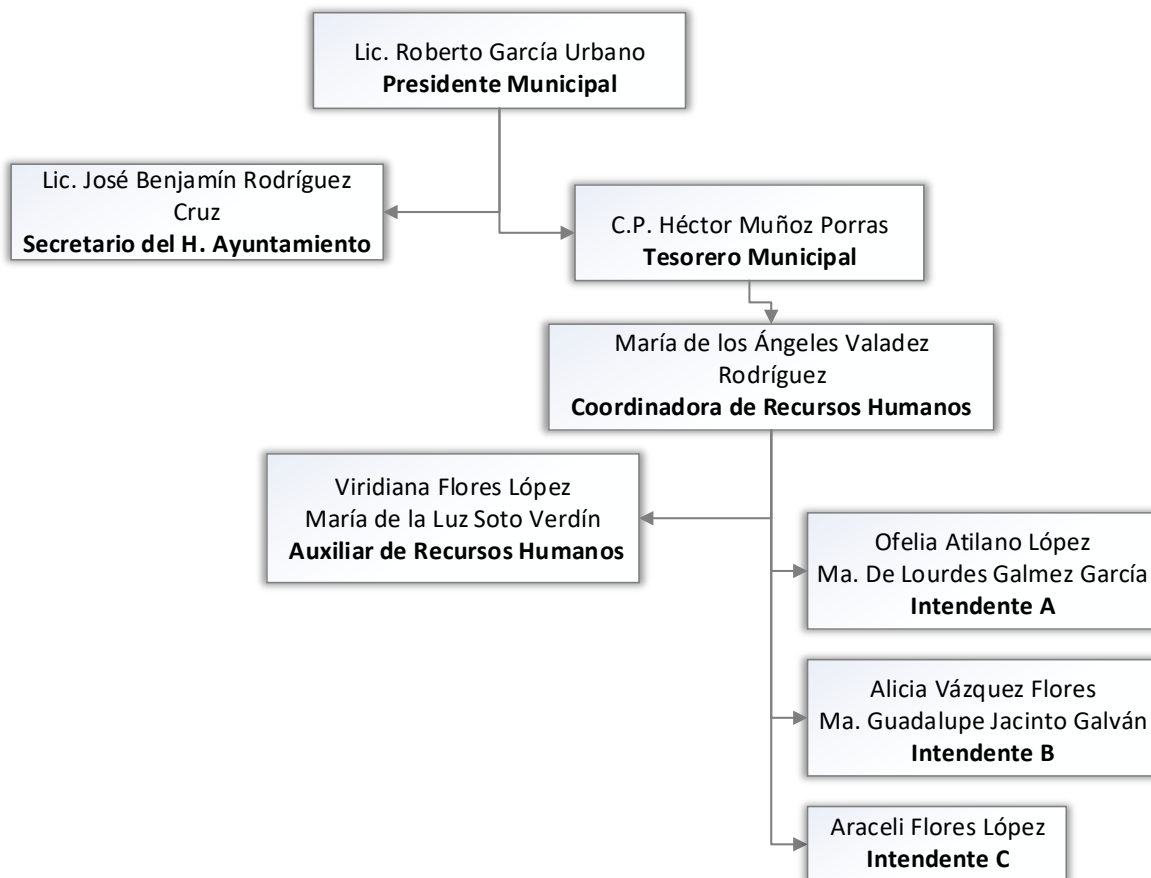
Lic. Roberto García Urbano
**Presidente Municipal**

Lic. José Benjamín Rodríguez Cruz
**Secretario del H. Ayuntamiento**

C.P. Héctor Muñoz Porras
**Tesorero Municipal**

María de los Ángeles Valadez Rodríguez
**Coordinadora de Recursos Humanos**

Viridiana Flores López
María de la Luz Soto Verdín
**Auxiliar de Recursos Humanos**

Ofelia Atilano López
Ma. De Lourdes Galmez García
**Intendente A**

Alicia Vázquez Flores
Ma. Guadalupe Jacinto Galván
**Intendente B**

Araceli Flores López
**Intendente C**